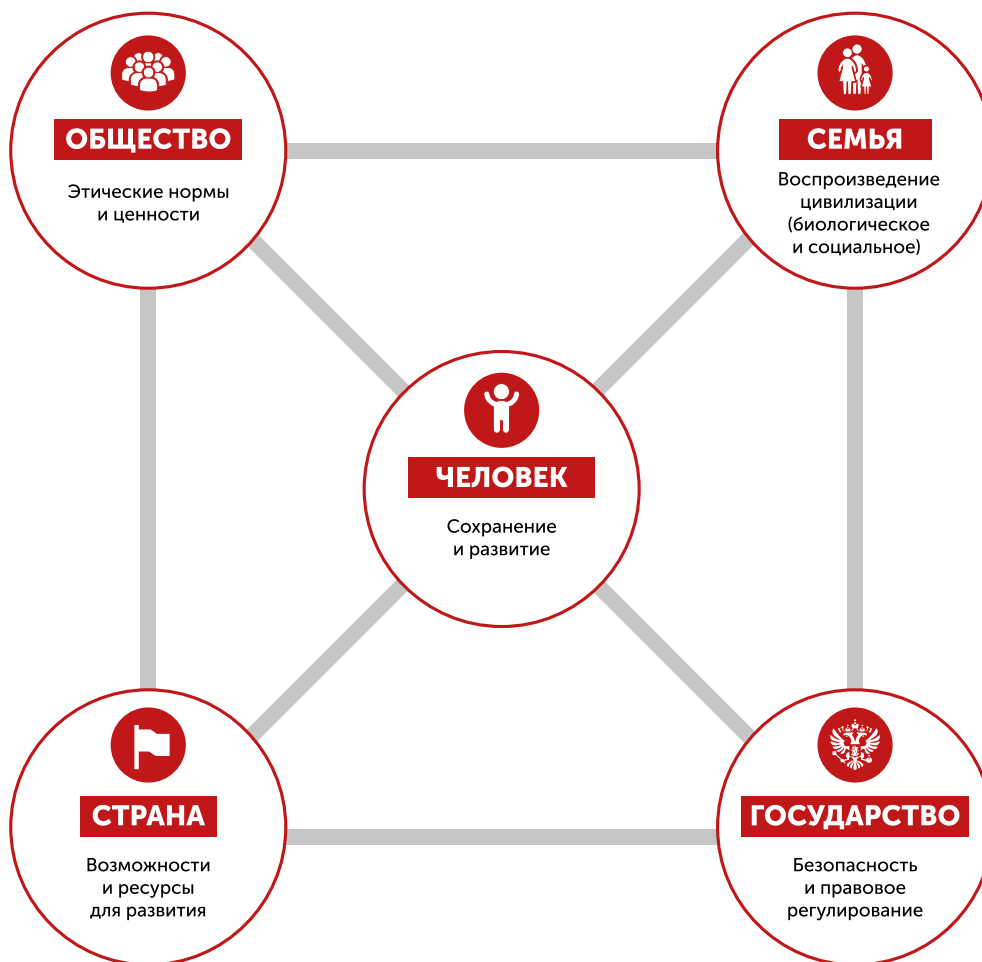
ОБЩЕСТВО
Этические нормы и ценности

СЕМЬЯ
Воспроизведение цивилизации (биологическое и социальное)

ЧЕЛОВЕК
Сохранение и развитие

СТРАНА
Возможности и ресурсы для развития

ГОСУДАРСТВО
Безопасность и правовое регулирование